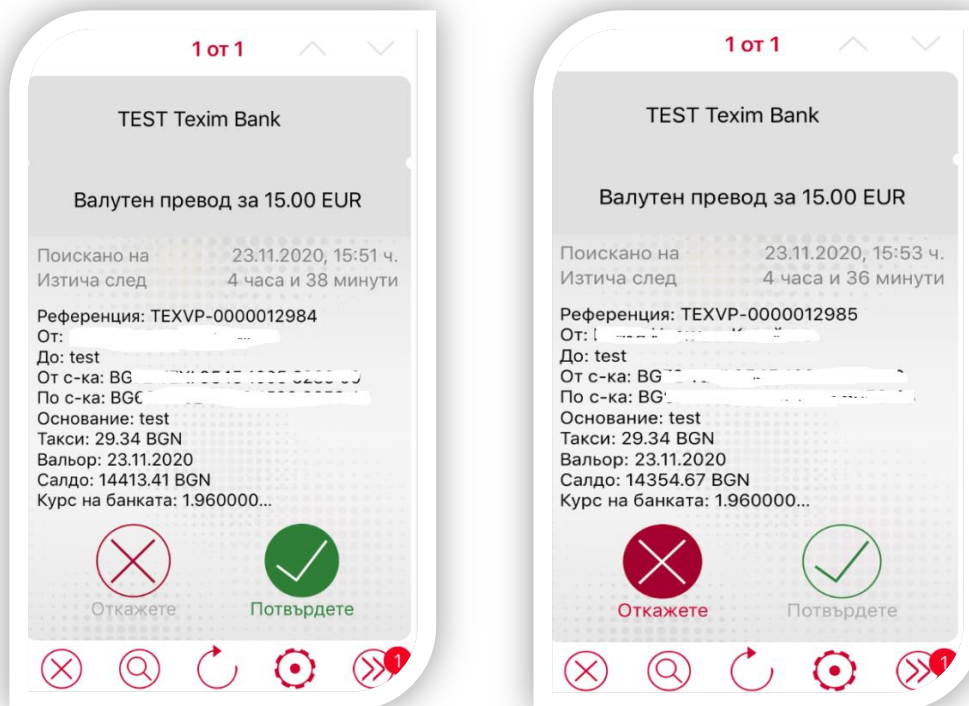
1 от 1

TEST Texim Bank

Валутен превод за 15.00 EUR

Поискано на 23.11.2020, 15:51 ч.
Изтича след 4 часа и 38 минути

Референция: TEXVP-0000012984
От: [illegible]
До: test
От с-ка: BG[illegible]
По с-ка: BG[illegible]
Основание: test
Такси: 29.34 BGN
Вальор: 23.11.2020
Салдо: 14413.41 BGN
Курс на банката: 1.960000...

Откажете
Потвърдете

1

1 от 1

TEST Texim Bank

Валутен превод за 15.00 EUR

Поискано на 23.11.2020, 15:53 ч.
Изтича след 4 часа и 36 минути

Референция: TEXVP-0000012985
От: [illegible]
До: test
От с-ка: BG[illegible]
По с-ка: BG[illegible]
Основание: test
Такси: 29.34 BGN
Вальор: 23.11.2020
Салдо: 14354.67 BGN
Курс на банката: 1.960000...

Откажете
Потвърдете

1